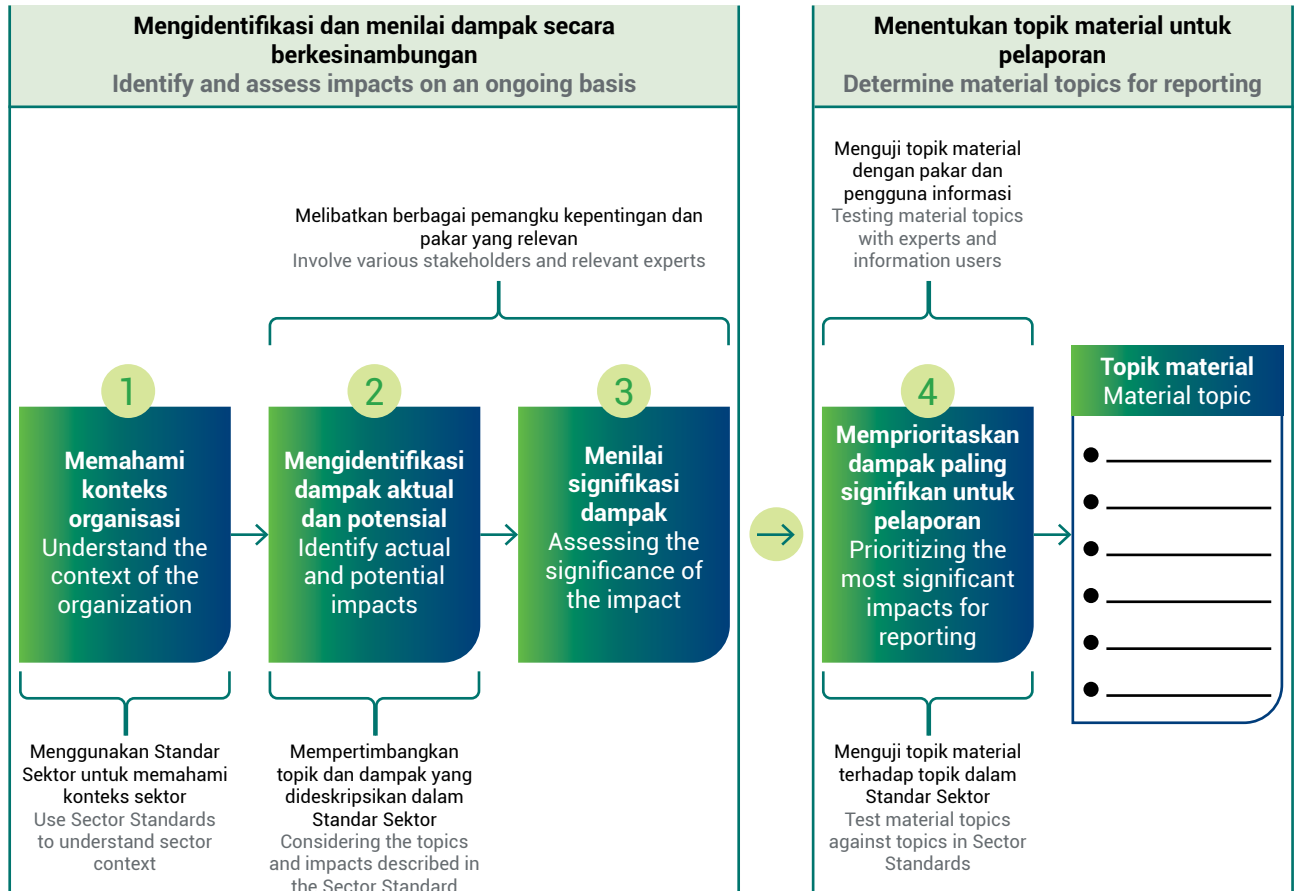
Mengidentifikasi dan menilai dampak secara berkesinambungan
Identify and assess impacts on an ongoing basis

Melibatkan berbagai pemangku kepentingan dan pakar yang relevan
Involve various stakeholders and relevant experts

1
Memahami konteks organisasi
Understand the context of the organization

2
Mengidentifikasi dampak aktual dan potensial
Identify actual and potential impacts

3
Menilai signifikasi dampak
Assessing the significance of the impact

Menggunakan Standar Sektor untuk memahami konteks sektor
Use Sector Standards to understand sector context

Mempertimbangkan topik dan dampak yang dideskripsikan dalam Standar Sektor
Considering the topics and impacts described in the Sector Standard

Menentukan topik material untuk pelaporan
Determine material topics for reporting

Menguji topik material dengan pakar dan pengguna informasi
Testing material topics with experts and information users

4
Memprioritaskan dampak paling signifikan untuk pelaporan
Prioritizing the most significant impacts for reporting

Topik material
Material topic

Menguji topik material terhadap topik dalam Standar Sektor
Test material topics against topics in Sector Standards